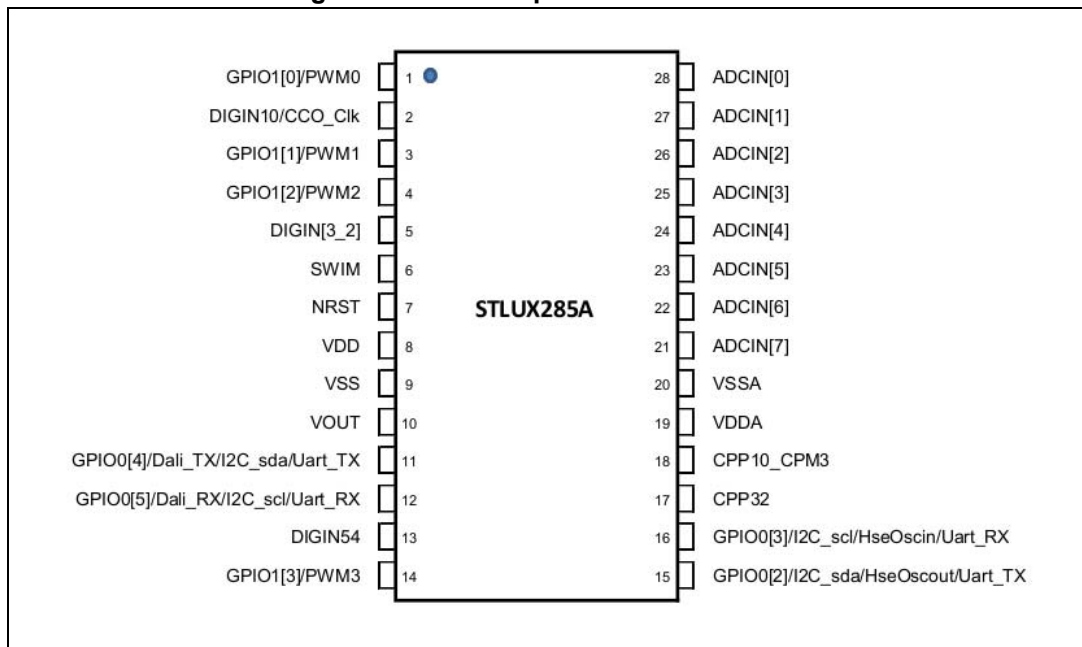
GPIO1[0]/PWM0 1
DIGIN10/CCO_Clk 2
GPIO1[1]/PWM1 3
GPIO1[2]/PWM2 4
DIGIN[3_2] 5
SWIM 6
NRST 7
VDD 8
VSS 9
VOUT 10
GPIO0[4]/Dali_TX/I2C_sda/Uart_TX 11
GPIO0[5]/Dali_RX/I2C_scl/Uart_RX 12
DIGIN54 13
GPIO1[3]/PWM3 14

STLUX285A

28 ADCIN[0]
27 ADCIN[1]
26 ADCIN[2]
25 ADCIN[3]
24 ADCIN[4]
23 ADCIN[5]
22 ADCIN[6]
21 ADCIN[7]
20 VSSA
19 VDDA
18 CPP10_CPM3
17 CPP32
16 GPIO0[3]/I2C_scl/HseOscin/Uart_RX
15 GPIO0[2]/I2C_sda/HseOscout/Uart_TX